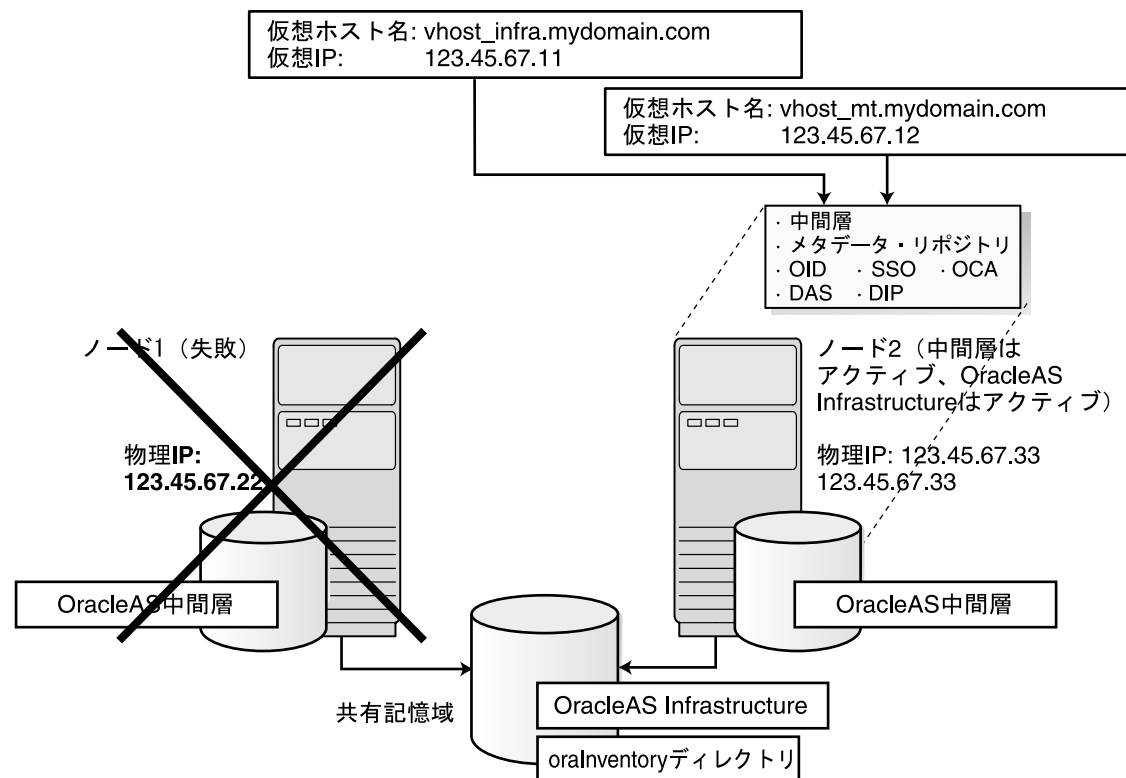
仮想ホスト名: vhost_infra.mydomain.com
仮想IP: 123.45.67.11

仮想ホスト名: vhost_mt.mydomain.com
仮想IP: 123.45.67.12

· 中間層
· メタデータ・リポジトリ
· OID · SSO · OCA
· DAS · DIP

ノード1（失敗）

物理IP:
123.45.67.22

OracleAS中間層

ノード2（中間層はアクティブ、OracleAS Infrastructureはアクティブ）

物理IP: 123.45.67.33
123.45.67.33

OracleAS中間層

共有記憶域

OracleAS Infrastructure

oraInventoryディレクトリ